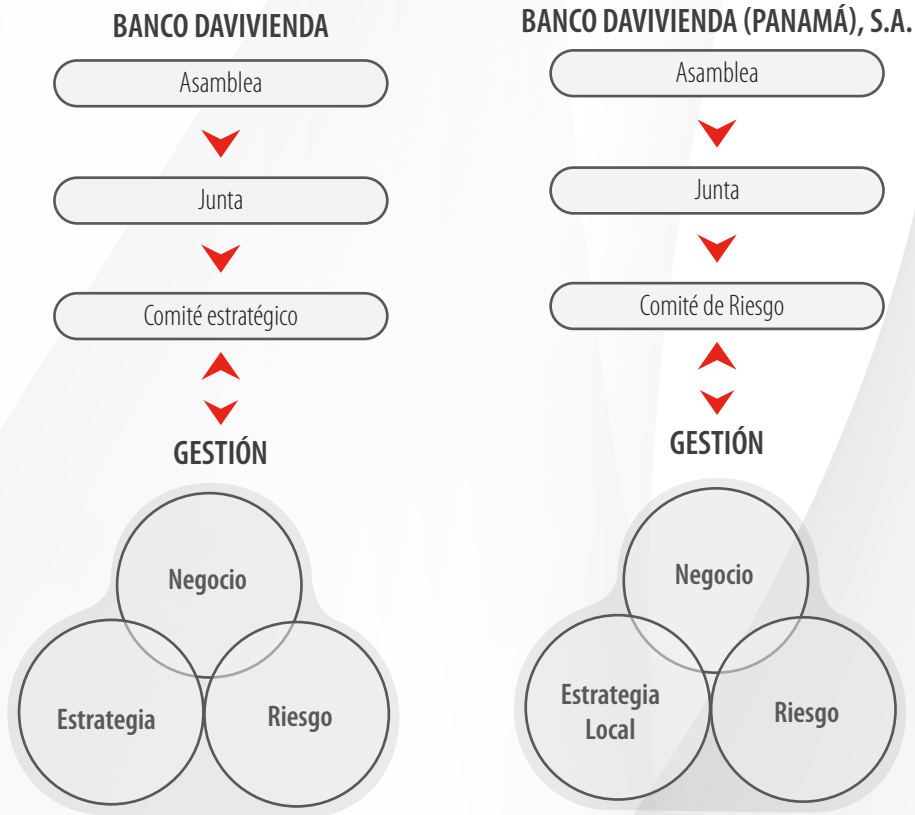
BANCO DAVIVIENDA

Asamblea

Junta

Comité estratégico

GESTIÓN

Negocio

Estrategia

Riesgo

BANCO DAVIVIENDA (PANAMÁ), S.A.

Asamblea

Junta

Comité de Riesgo

GESTIÓN

Negocio

Estrategia Local

Riesgo